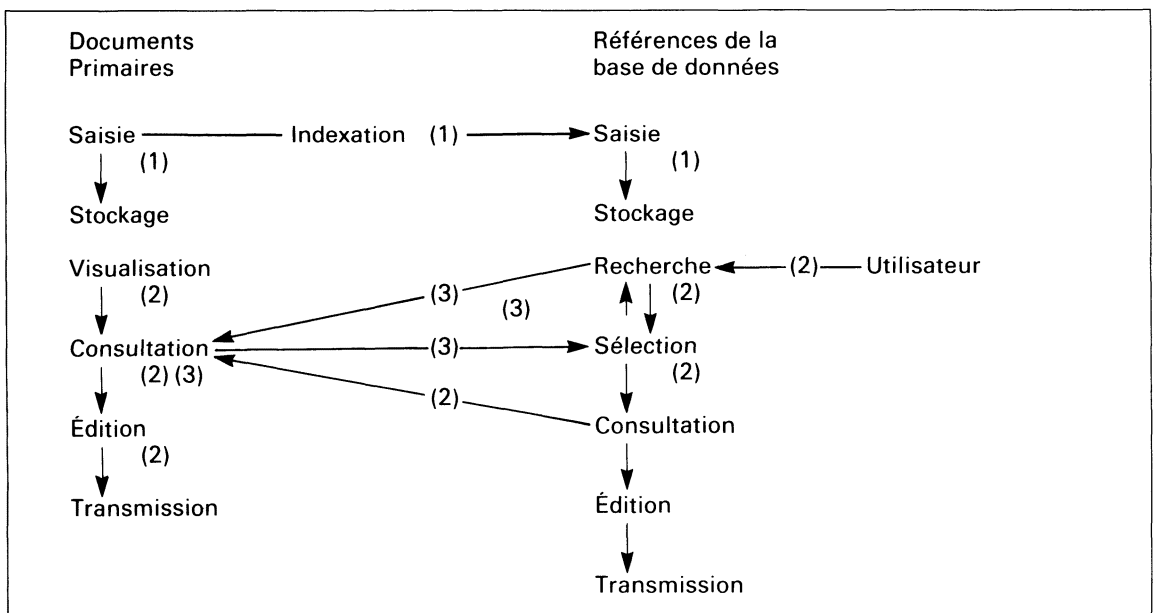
Documents Primaires

Références de la base de données

Saisie

Indexation (1)

Saisie

(1)

(1)

Stockage

Stockage

Visualisation

Recherche

(2)

Utilisateur

(2)

(3)

(2)

(3)

Consultation

(3)

Sélection

(2) (3)

(2)

(2)

Édition

Consultation

(2)

Transmission

Édition

Transmission